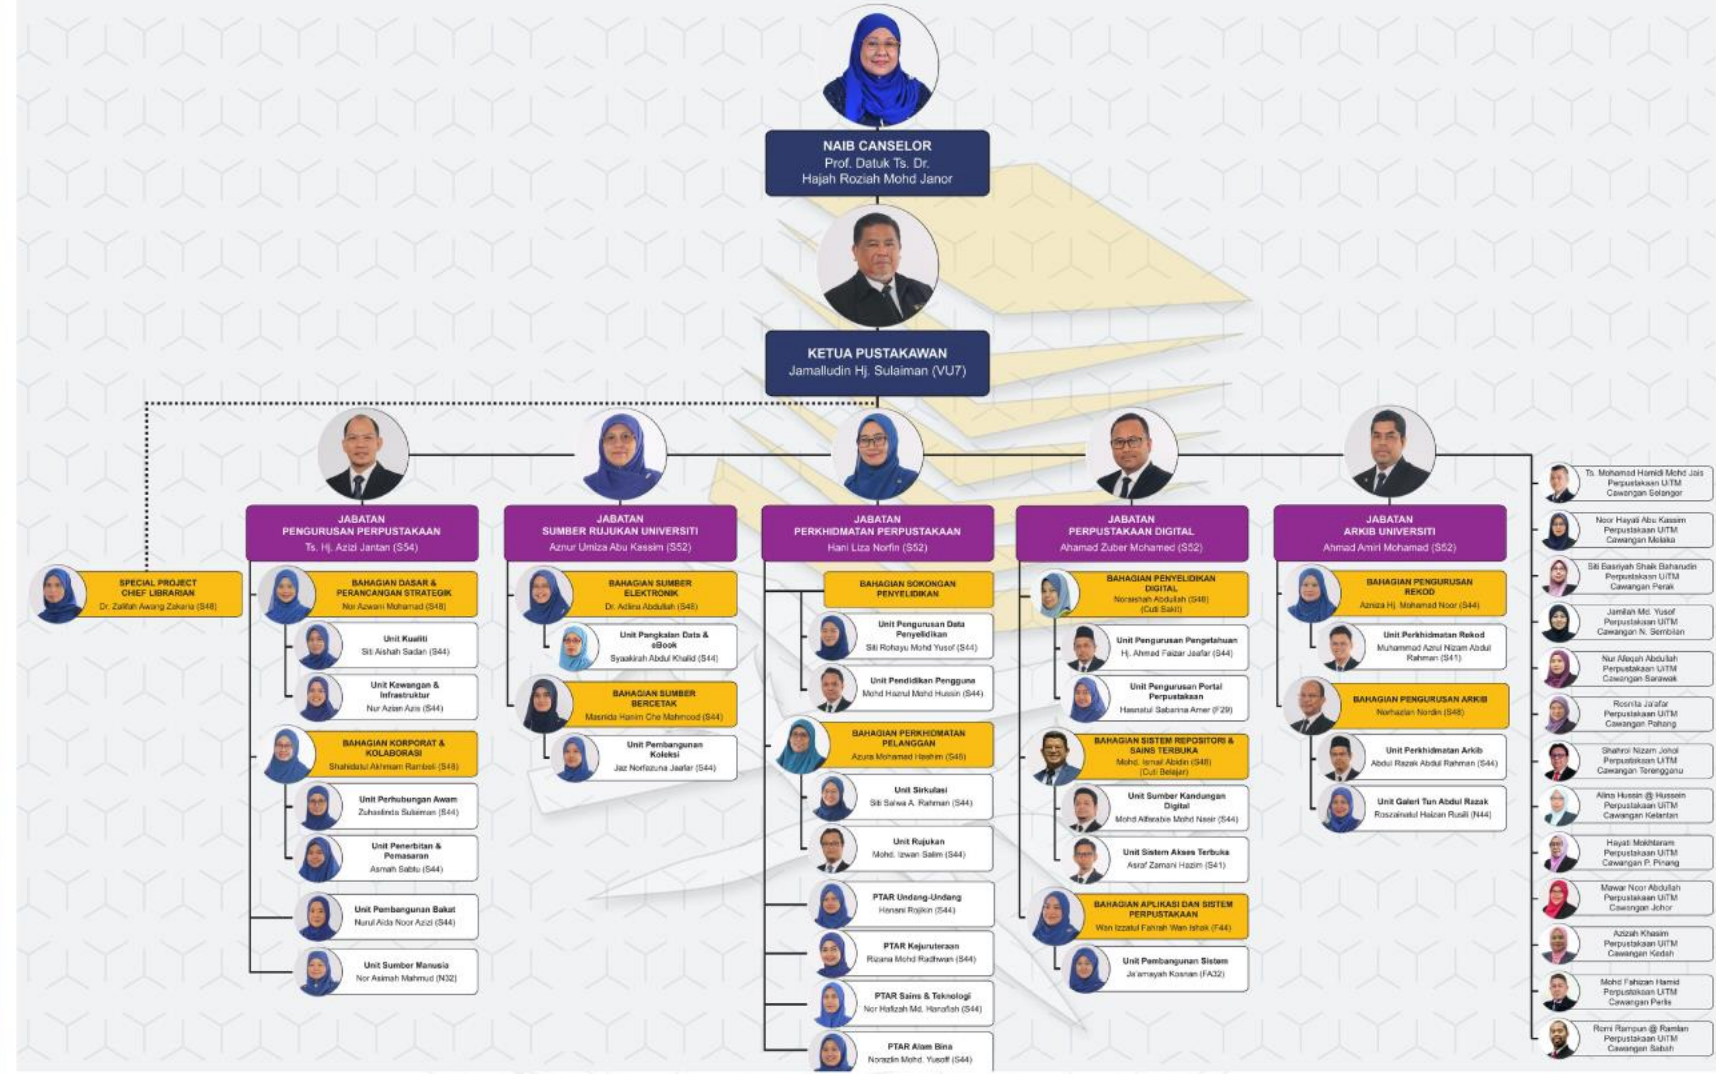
NAIB CANSELOR
Prof. Datuk Ts. Dr.
Hajah Roziah Mohd Janor

KETUA PUSTAKAWAN
Jamalludin Hj. Sulaiman (VU7)

SPECIAL PROJECT
CHIEF LIBRARIAN
Dr. Zalilah Awang Zakaria (S48)

JABATAN
PENGURUSAN PERPUSTAKAAN
Ts. Hj. Azizi Jantan (S54)

BAHAGIAN DASAR & PERANCANGAN STRATEGIK
Nor Azwani Mohamad (S48)

Unit Kualiti
Siti Aishah Sadan (S44)

Unit Kewangan & Infrastruktur
Nur Azian Azis (S44)

BAHAGIAN KORPORAT & KOLABORASI
Shahidatul Akmam Ramboli (S48)

Unit Perhubungan Awam
Zuhaslinda Sulaiman (S44)

Unit Penerbitan & Pemasaran
Asmah Sabtu (S44)

Unit Pembangunan Bakat
Nurul Aida Noor Azizi (S44)

Unit Sumber Manusia
Nor Asimah Mahmud (N32)

JABATAN
SUMBER RUJUKAN UNIVERSITI
Aznur Umiza Abu Kassim (S52)

BAHAGIAN SUMBER ELEKTRONIK
Dr. Adlina Abdullah (S48)

Unit Pangkalan Data & eBook
Syaakirah Abdul Khalid (S44)

BAHAGIAN SUMBER BERCETAK
Masnida Hanim Che Mahmood (S44)

Unit Pembangunan Koleksi
Jaz Norfazuna Jaafar (S44)

JABATAN
PERKHIDMATAN PERPUSTAKAAN
Hani Liza Norfin (S52)

BAHAGIAN SOKONGAN PENYELIDIKAN

Unit Pengurusan Data Penyelidikan
Siti Rohayu Mohd Yusof (S44)

Unit Pendidikan Pengguna
Mohd Hazrul Mohd Hussin (S44)

BAHAGIAN PERKHIDMATAN PELANGGAN
Azura Mohamad Hashim (S48)

Unit Sirkulasi
Siti Salwa A. Rahman (S44)

Unit Rujukan
Mohd. Izwan Salim (S44)

PTAR Undang-Undang
Hanani Rojikin (S44)

PTAR Kejuruteraan
Rizana Mohd Radhwan (S44)

PTAR Sains & Teknologi
Nor Hafizah Md. Hanafiah (S44)

PTAR Alam Bina
Norazlin Mohd. Yusoff (S44)

JABATAN
PERPUSTAKAAN DIGITAL
Ahamad Zuber Mohamed (S52)

BAHAGIAN PENYELIDIKAN DIGITAL
Noraishah Abdullah (S48)
(Cuti Sakit)

Unit Pengurusan Pengetahuan
Hj. Ahmad Faizar Jaafar (S44)

Unit Pengurusan Portal Perpustakaan
Hasnatul Sabarina Amer (F29)

BAHAGIAN SISTEM REPOSITORI & SAINS TERBUKA
Mohd. Ismail Abidin (S48)
(Cuti Belajar)

Unit Sumber Kandungan Digital
Mohd Alfarabie Mohd Nasir (S44)

Unit Sistem Akses Terbuka
Asraf Zamani Hazim (S41)

BAHAGIAN APLIKASI DAN SISTEM PERPUSTAKAAN
Wan Izzatul Fahrah Wan Ishak (F44)

Unit Pembangunan Sistem
Ja'amayah Kosnan (FA32)

JABATAN
ARKIB UNIVERSITI
Ahmad Amiri Mohamad (S52)

BAHAGIAN PENGURUSAN REKOD
Azniza Hj. Mohamad Noor (S44)

Unit Perkhidmatan Rekod
Muhammad Azrul Nizam Abdul Rahman (S41)

BAHAGIAN PENGURUSAN ARKIB
Norhazlan Nordin (S48)

Unit Perkhidmatan Arkib
Abdul Razak Abdul Rahman (S44)

Unit Galeri Tun Abdul Razak
Roszainatul Haizan Rusli (N44)

Ts. Mohamad Hamidi Mohd Jais
Perpustakaan UiTM
Cawangan Selangor

Noor Hayati Abu Kassim
Perpustakaan UiTM
Cawangan Melaka

Siti Basriyah Shaik Baharudin
Perpustakaan UiTM
Cawangan Perak

Jamilah Md. Yusof
Perpustakaan UiTM
Cawangan N. Sembilan

Nur Aliegah Abdullah
Perpustakaan UiTM
Cawangan Sarawak

Rosnita Ja'afar
Perpustakaan UiTM
Cawangan Pahang

Shahrol Nizam Johol
Perpustakaan UiTM
Cawangan Terengganu

Alina Husein @ Hussein
Perpustakaan UiTM
Cawangan Kelantan

Hayati Mokhtaram
Perpustakaan UiTM
Cawangan P. Pinang

Mawar Noor Abdullah
Perpustakaan UiTM
Cawangan Johor

Azizah Khasim
Perpustakaan UiTM
Cawangan Kedah

Mohd Fahizan Hamid
Perpustakaan UiTM
Cawangan Perlis

Romi Rampun @ Ramlan
Perpustakaan UiTM
Cawangan Sabah